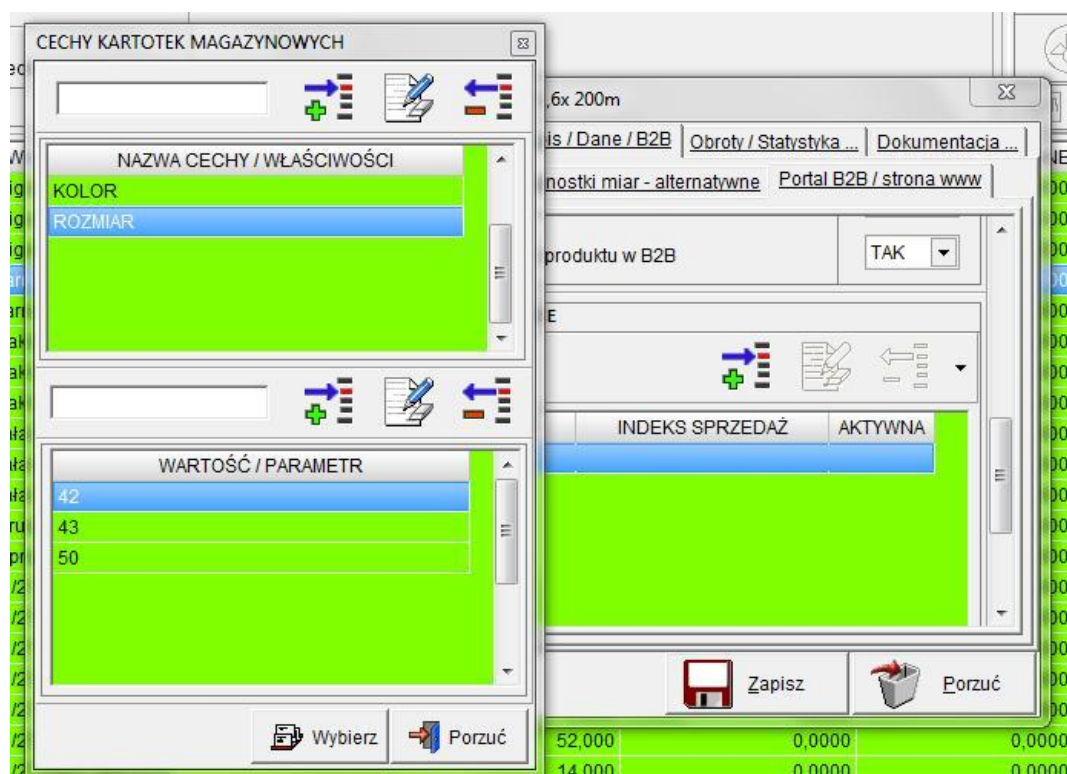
CECHY KARTOTEK MAGAZYNOWYCH

NAZWA CECHY / WŁAŚCIWOŚCI
KOLOR
ROZMIAR

WARTOŚĆ / PARAMETR
42
43
50

Wybierz
Porzuć

,6x 200m

is / Dane / B2B
Obroty / Statystyka ...
Dokumentacja ...
nostki miar - alternatywne
Portal B2B / strona www

produktu w B2B
TAK

E

| | INDEKS SPRZEDAŻ | AKTYWNA |
|---|---|---|
| | | |

Zapisz
Porzuć

52,000 0,0000 0,0000
14,000 0,0000 0,0000